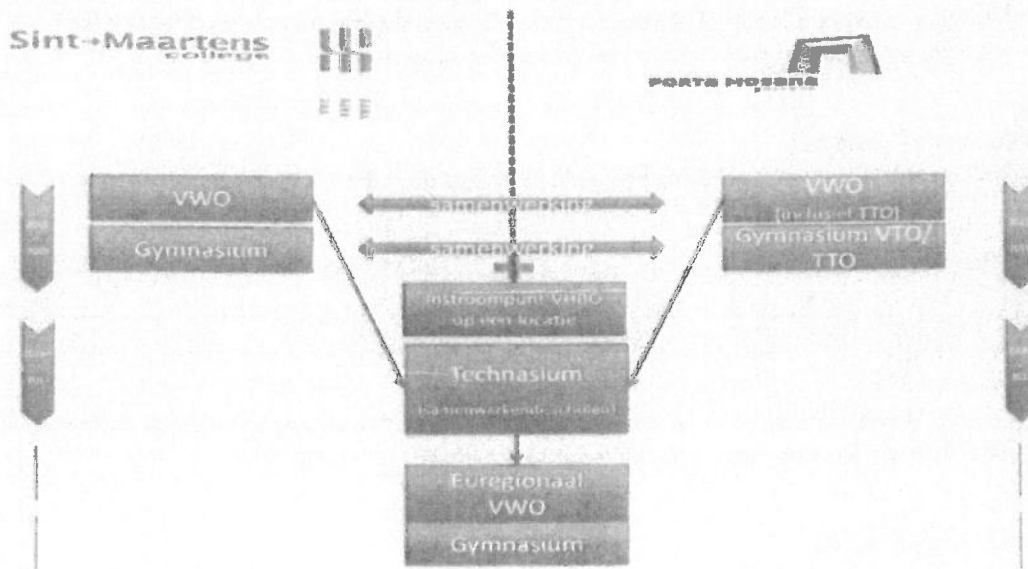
Sint-Maartens college

PORTA MOSANA

VWO

Gymnasium

samenwerking

samenwerking

VWO
(inclusief TTO)

Gymnasium VTO/ TTO

Instroompunt VWO op een locatie

Technasium
(samenwerkende scholen)

Euregionaal VWO

Gymnasium